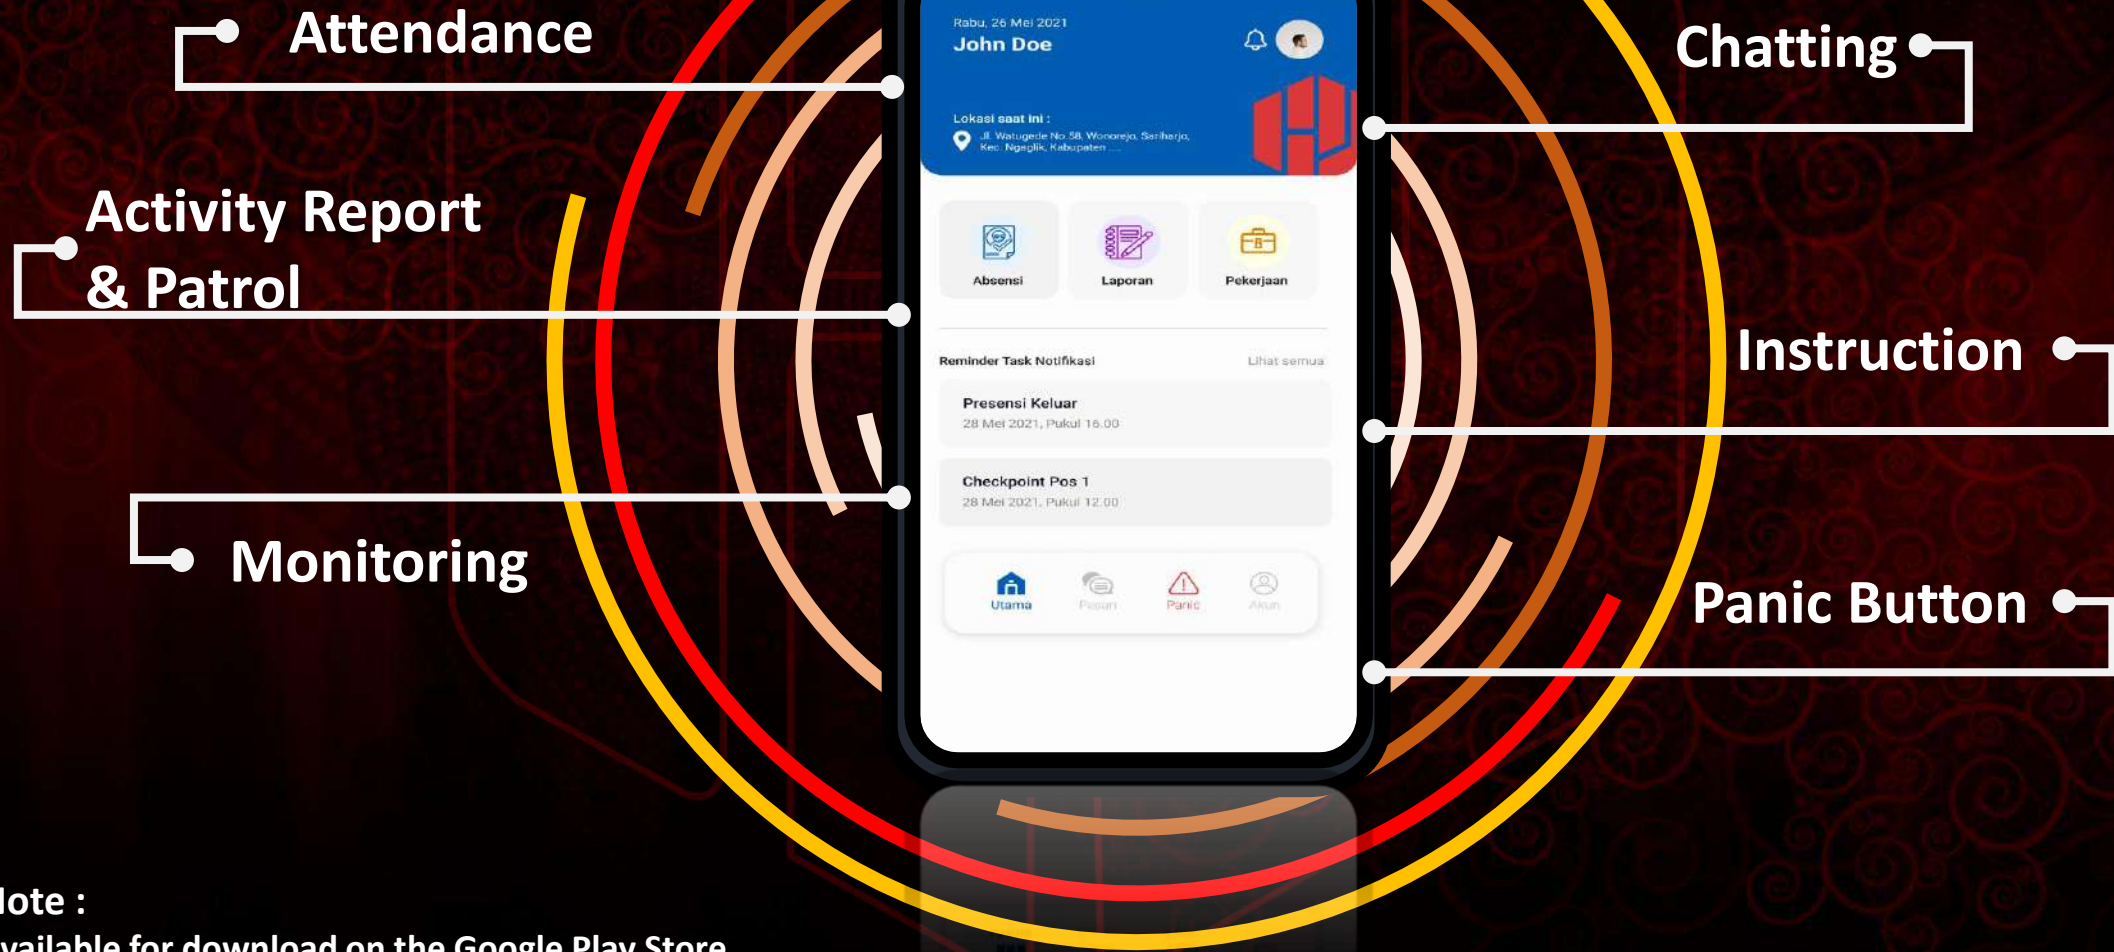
Attendance

Activity Report & Patrol

Monitoring

Rabu, 26 Mei 2021
John Doe

Lokasi saat ini :
Jl. Watugede No 58, Wonorejo, Sariharjo, Kec. Ngaglik, Kabupaten ...

Absensi
Laporan
Pekerjaan

Reminder Task Notifikasi
Lihat semua

Presensi Keluar
28 Mei 2021, Pukul 16.00

Checkpoint Pos 1
28 Mei 2021, Pukul 12.00

Utama
Pesan
Panic
Akun

Chatting

Instruction

Panic Button

lote :
vailable for download on the Google Play Store